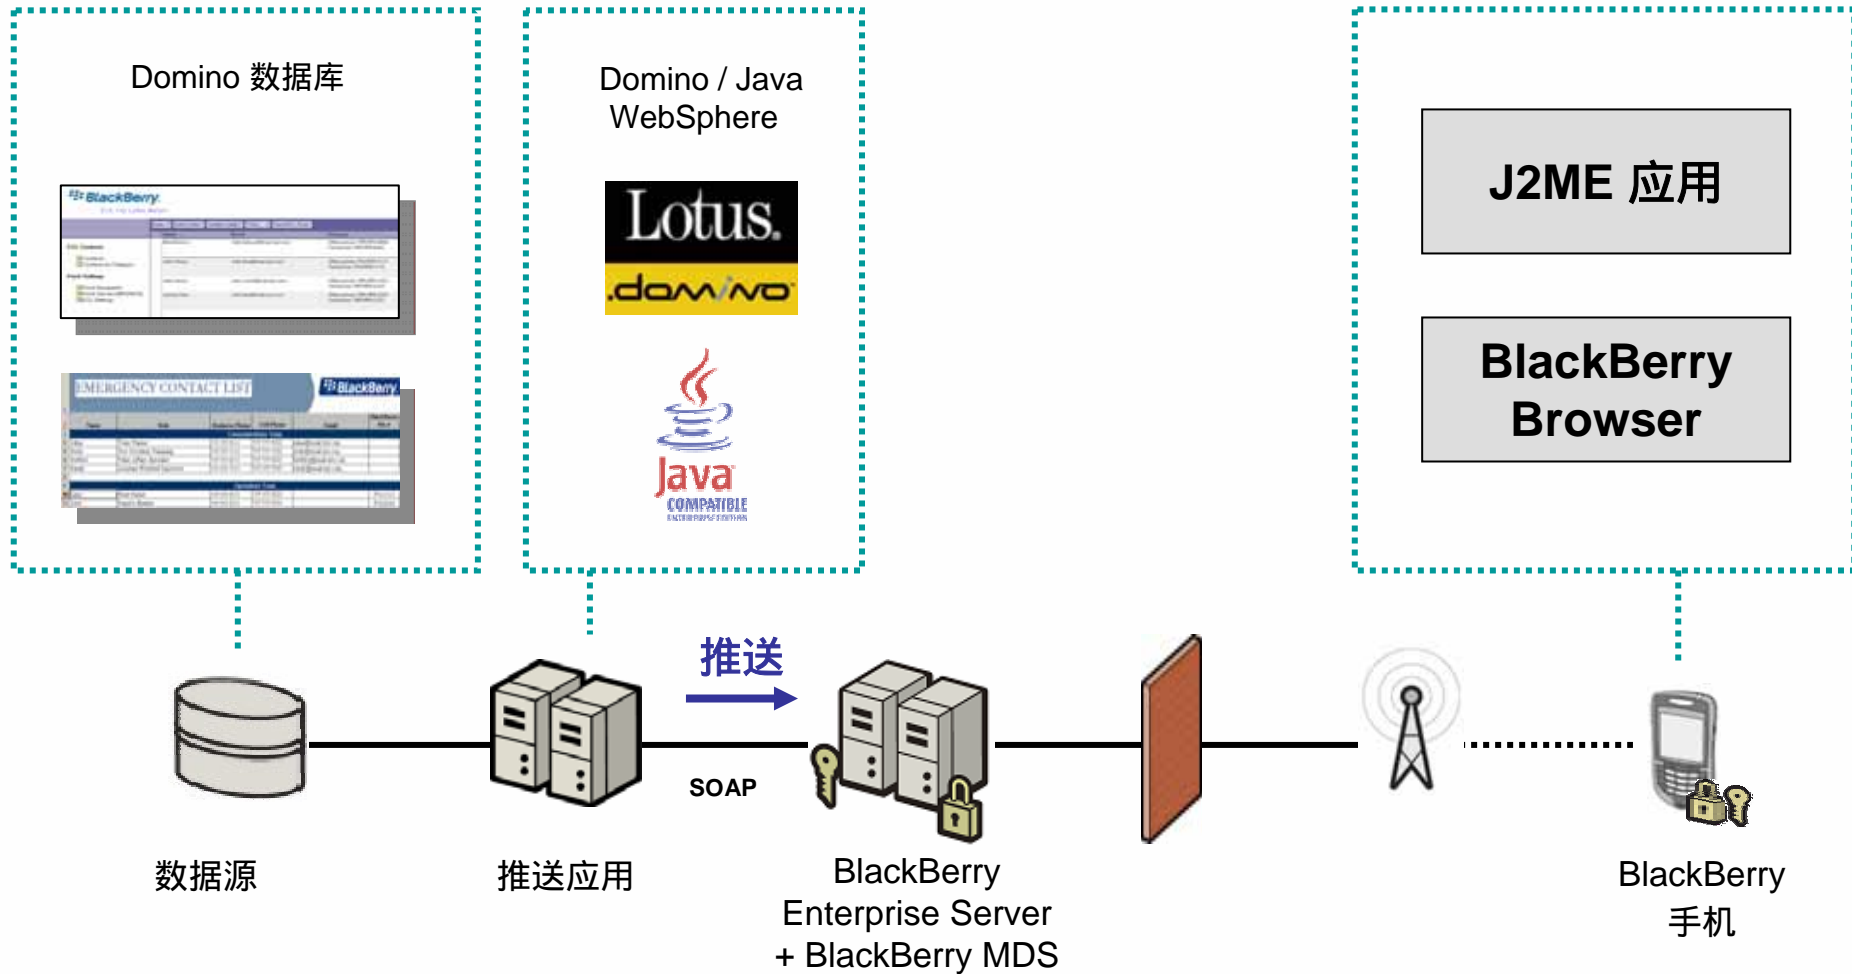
Domino 数据库

BlackBerry

EMERGENCY CONTACT LIST

BlackBerry

Domino / Java
WebSphere

Lotus.
.domino

Java
COMPATIBLE

J2ME 应用

BlackBerry
Browser

推送

SOAP

数据源

推送应用

BlackBerry
Enterprise Server
+ BlackBerry MDS

BlackBerry
手机